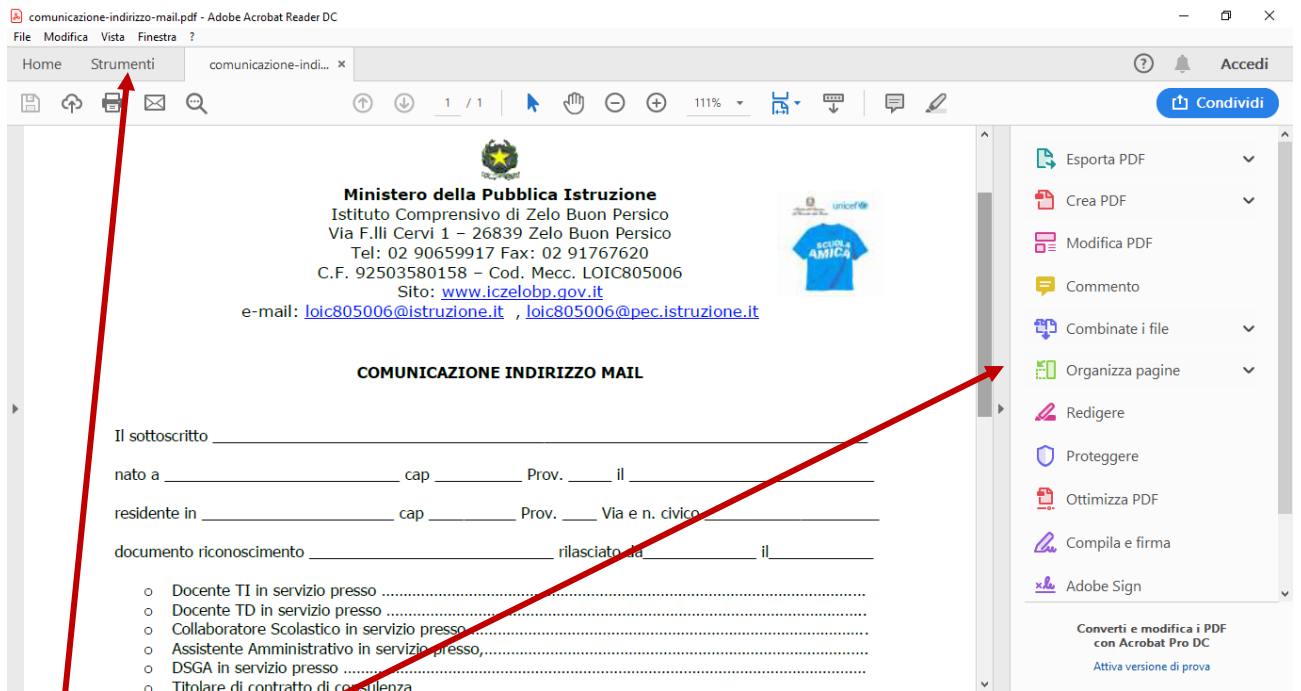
comunicazione-indirizzo-mail.pdf - Adobe Acrobat Reader DC

File Modifica Vista Finestra ?

Home Strumenti comunicazione-indi... ×

Accedi

1 / 1 111%

Condividi

Ministero della Pubblica Istruzione
Istituto Comprensivo di Zelo Buon Persico
Via F.lli Cervi 1 – 26839 Zelo Buon Persico
Tel: 02 90659917 Fax: 02 91767620
C.F. 92503580158 – Cod. Mecc. LOIC805006
Sito: www.iczelobp.gov.it
e-mail: loic805006@istruzione.it , loic805006@pec.istruzione.it

unicef
SCUOLA AMICA

COMUNICAZIONE INDIRIZZO MAIL

Il sottoscritto ___________________________________________

nato a ____________________ cap ________ Prov. _____ il ____________________

residente in ____________________ cap ________ Prov. ____ Via e n. civico ________________

documento riconoscimento ________________________ rilasciato da___________ il__________

o Docente TI in servizio presso ..........................................................
o Docente TD in servizio presso ..........................................................
o Collaboratore Scolastico in servizio presso..........................................
o Assistente Amministrativo in servizio presso,.......................................
o DSGA in servizio presso ..........................................................
o Titolare di contratto di consulenza

Esporta PDF
Crea PDF
Modifica PDF
Commento
Combinate i file
Organizza pagine
Redigere
Proteggere
Ottimizza PDF
Compila e firma
Adobe Sign

Converti e modifica i PDF con Acrobat Pro DC
Attiva versione di prova